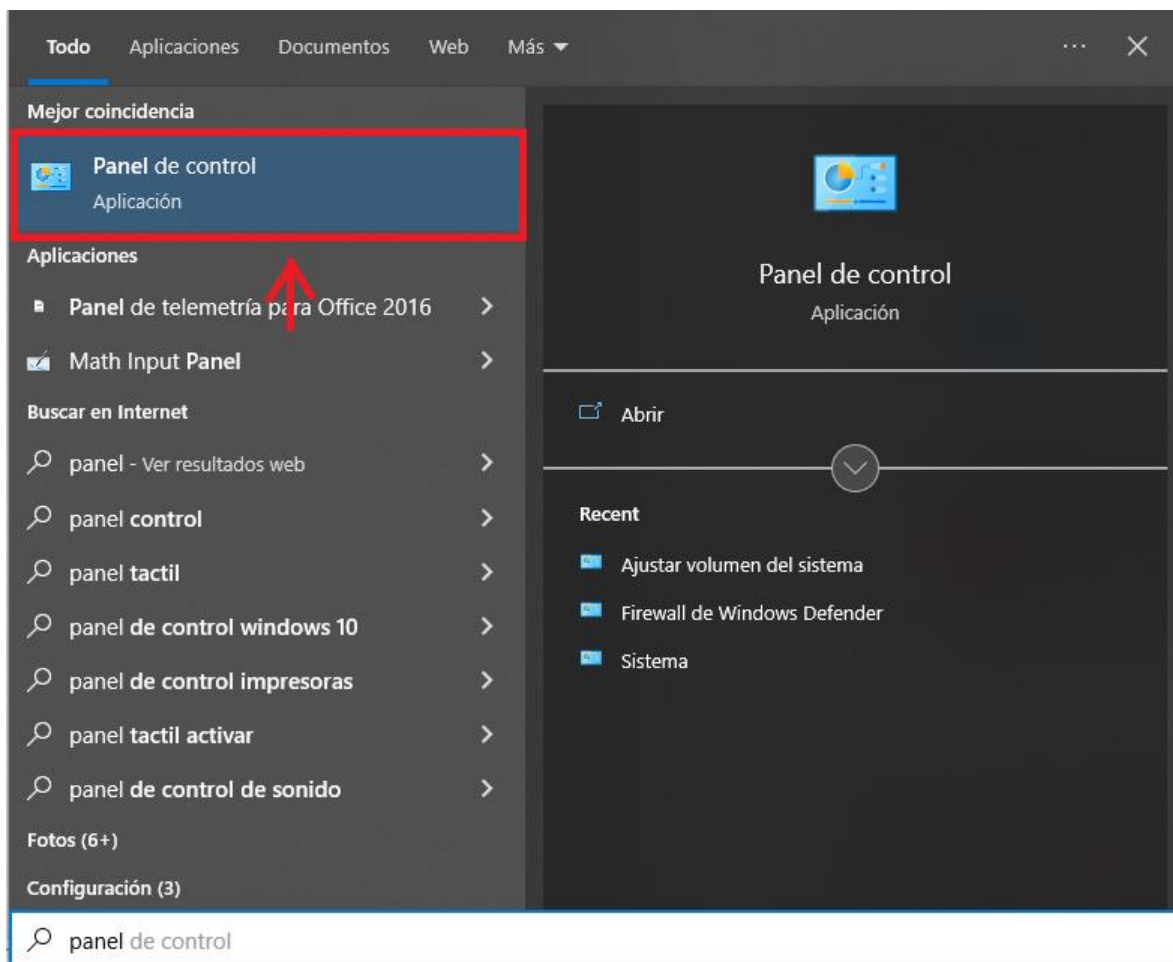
Todo Aplicaciones Documentos Web Más ▾ ··· ✕

Mejor coincidencia

Panel de control
Aplicación

Aplicaciones

Panel de telemetría para Office 2016 >

Math Input Panel >

Buscar en Internet

panel - Ver resultados web >

panel control >

panel tactil >

panel de control windows 10 >

panel de control impresoras >

panel tactil activar >

panel de control de sonido >

Fotos (6+)

Configuración (3)

Panel de control
Aplicación

Abrir

Recent

Ajustar volumen del sistema

Firewall de Windows Defender

Sistema

panel de control